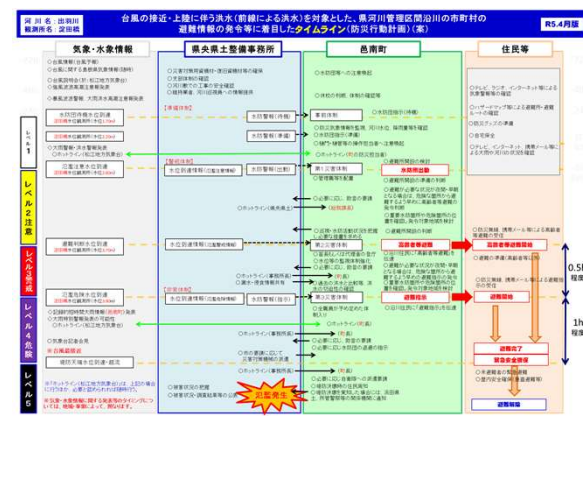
河川名：出羽川
観測所名：淀田橋

台風の接近・上陸に伴う洪水（前線による洪水）を対象とした、県河川管理区間沿川の市町村の避難情報の発令等に着目したタイムライン（防災行動計画）（案）

R5.4月版

気象・水象情報

県央県土整備事務所

邑南町

住民等

レベル1

レベル2 注意

レベル3 避難

レベル4 危険

レベル5

水防団待機水位到達

避難判断水位到達

氾濫危険水位到達

水防警報（待機）

水防警報（準備）

水防警報（出動）

水防警報（指示）

水防団待機

水防団出動

高齢者等避難

避難指示

緊急安全確保

避難開始

避難完了

避難解除

災害発生

0.5h 程度

1h 程度

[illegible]